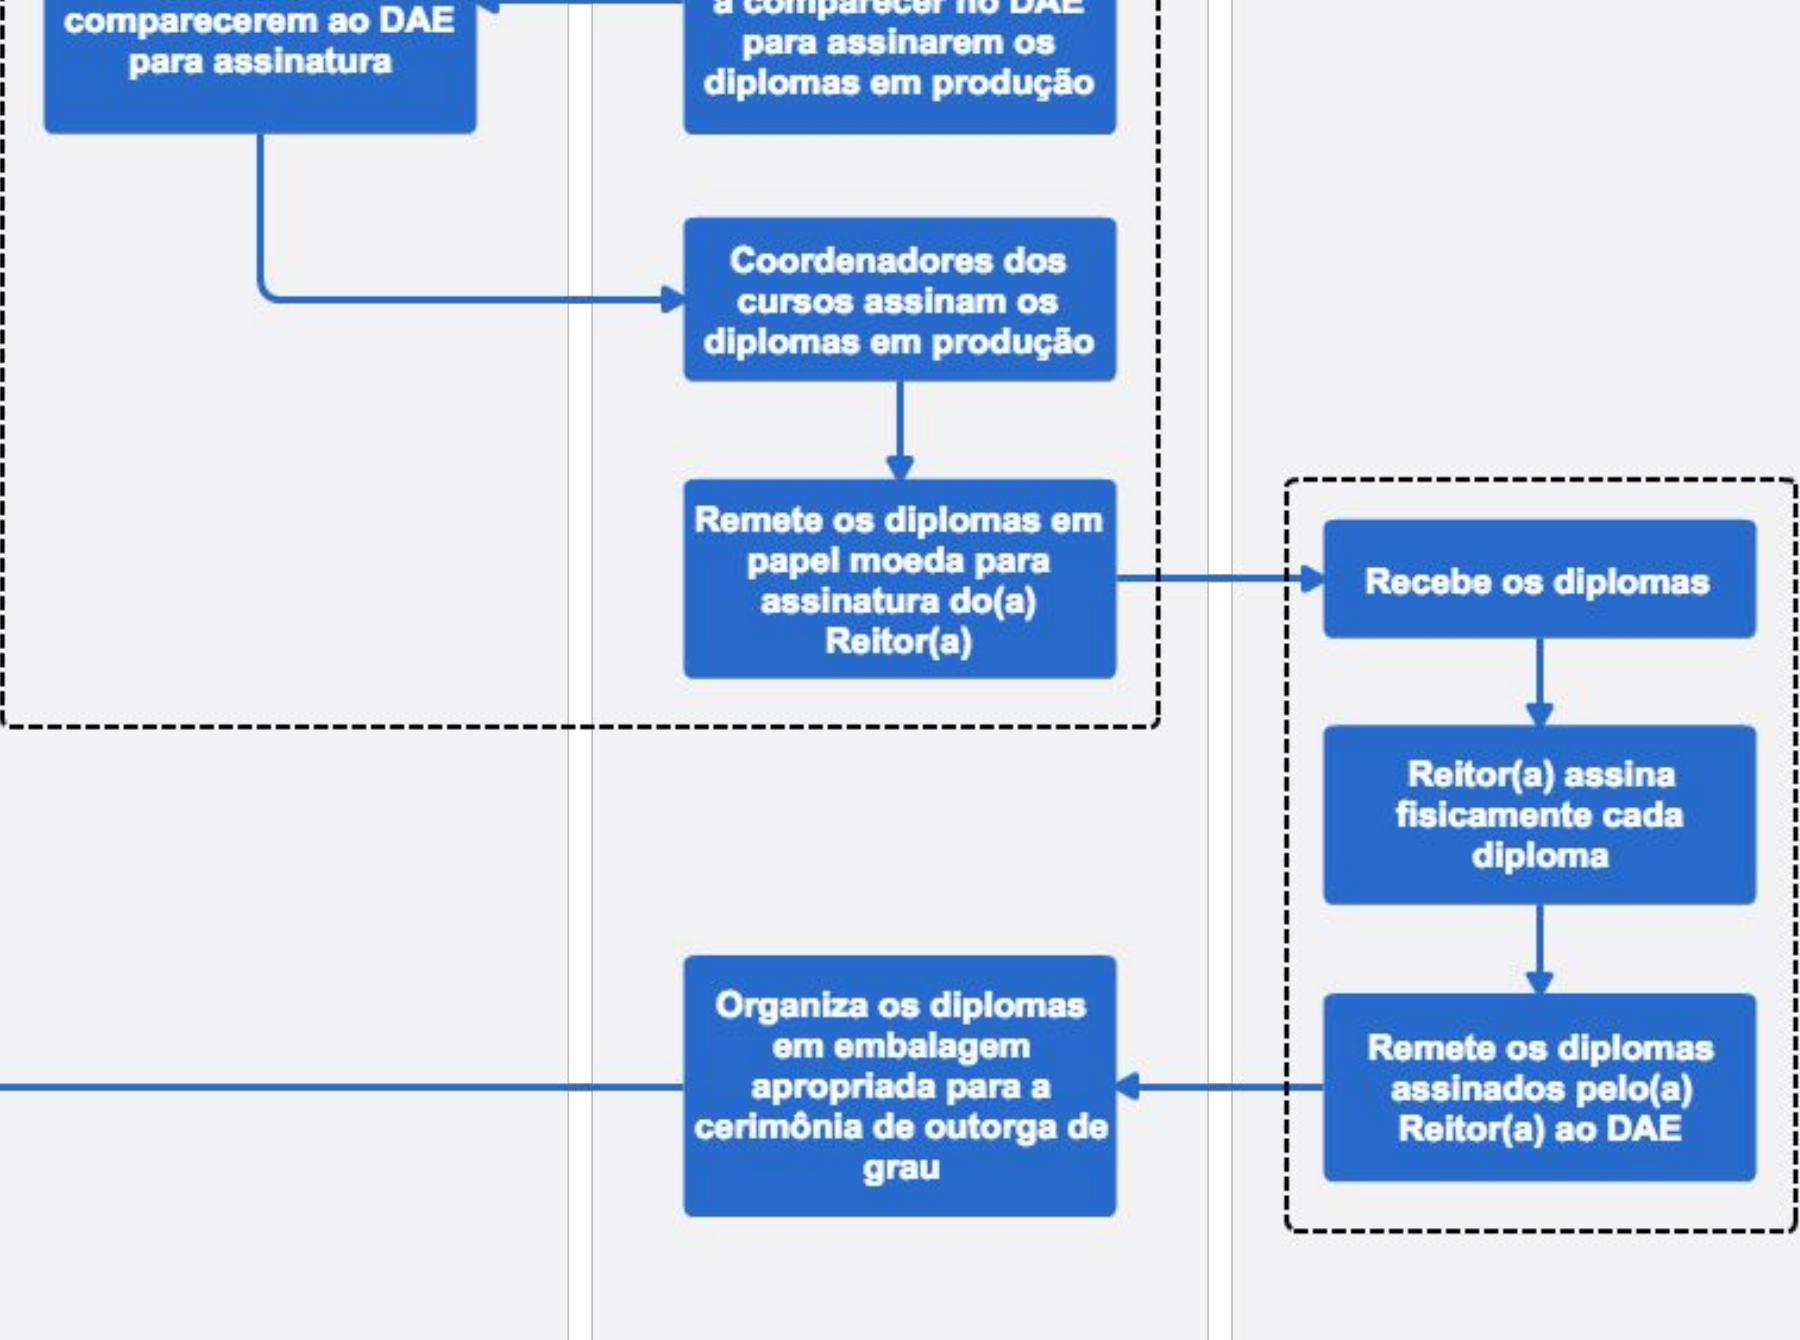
comparecerem ao DAE para assinatura

a comparecer no DAE para assinarem os diplomas em produção

Coordenadores dos cursos assinam os diplomas em produção

Remete os diplomas em papel moeda para assinatura do(a) Reitor(a)

Recebe os diplomas

Reitor(a) assina fisicamente cada diploma

Remete os diplomas assinados pelo(a) Reitor(a) ao DAE

Organiza os diplomas em embalagem apropriada para a cerimônia de outorga de grau